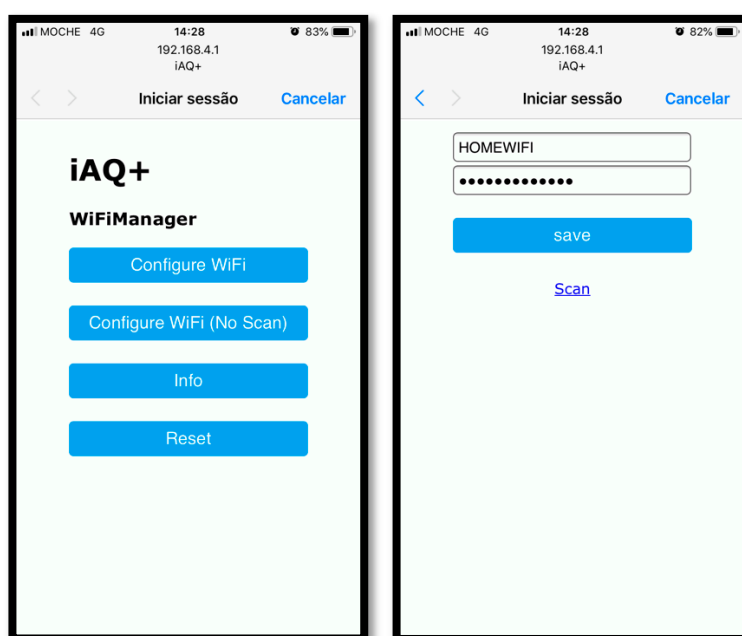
MOCHE 4G 14:28 83%
192.168.4.1
iAQ+

Iniciar sessão Cancelar

iAQ+

WiFiManager

Configure WiFi

Configure WiFi (No Scan)

Info

Reset

MOCHE 4G 14:28 82%
192.168.4.1
iAQ+

Iniciar sessão Cancelar

HOMEWIFI

•••••••••••••

save

Scan